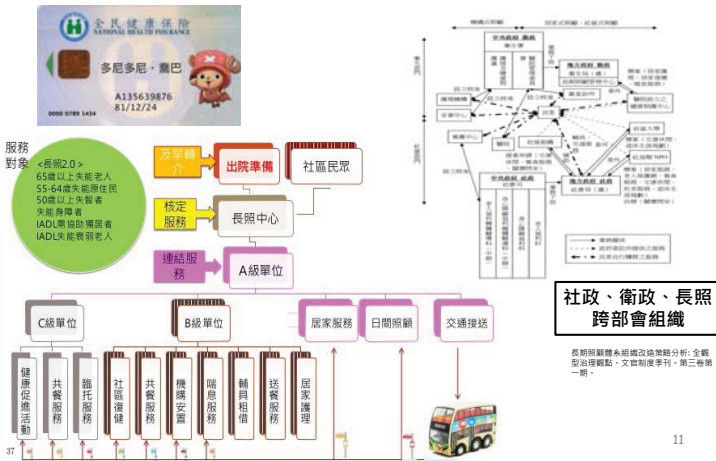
全民健康保險
NATIONAL HEALTH INSURANCE
多尼多尼・喬巴
A135639876
81/12/24
0000 0789 1434

服務對象
<長照2.0>
65歲以上失能老人
55-64歲失能原住民
50歲以上失智者
失能身障者
IADL需協助獨居者
IADL失能衰弱老人

及早轉介
出院準備
社區民眾
核定服務
長照中心
連結服務
A級單位
C級單位
B級單位
居家服務
日間照顧
交通接送
健康促進活動
共餐服務
臨托服務
社區復健
共餐服務
機構安置
喘息服務
輔具租借
送餐服務
居家護理

社政、衛政、長照跨部會組織

長期照顧體系組織改造策略分析: 全觀型治理觀點，文官制度季刊，第三卷第一期。

37
11